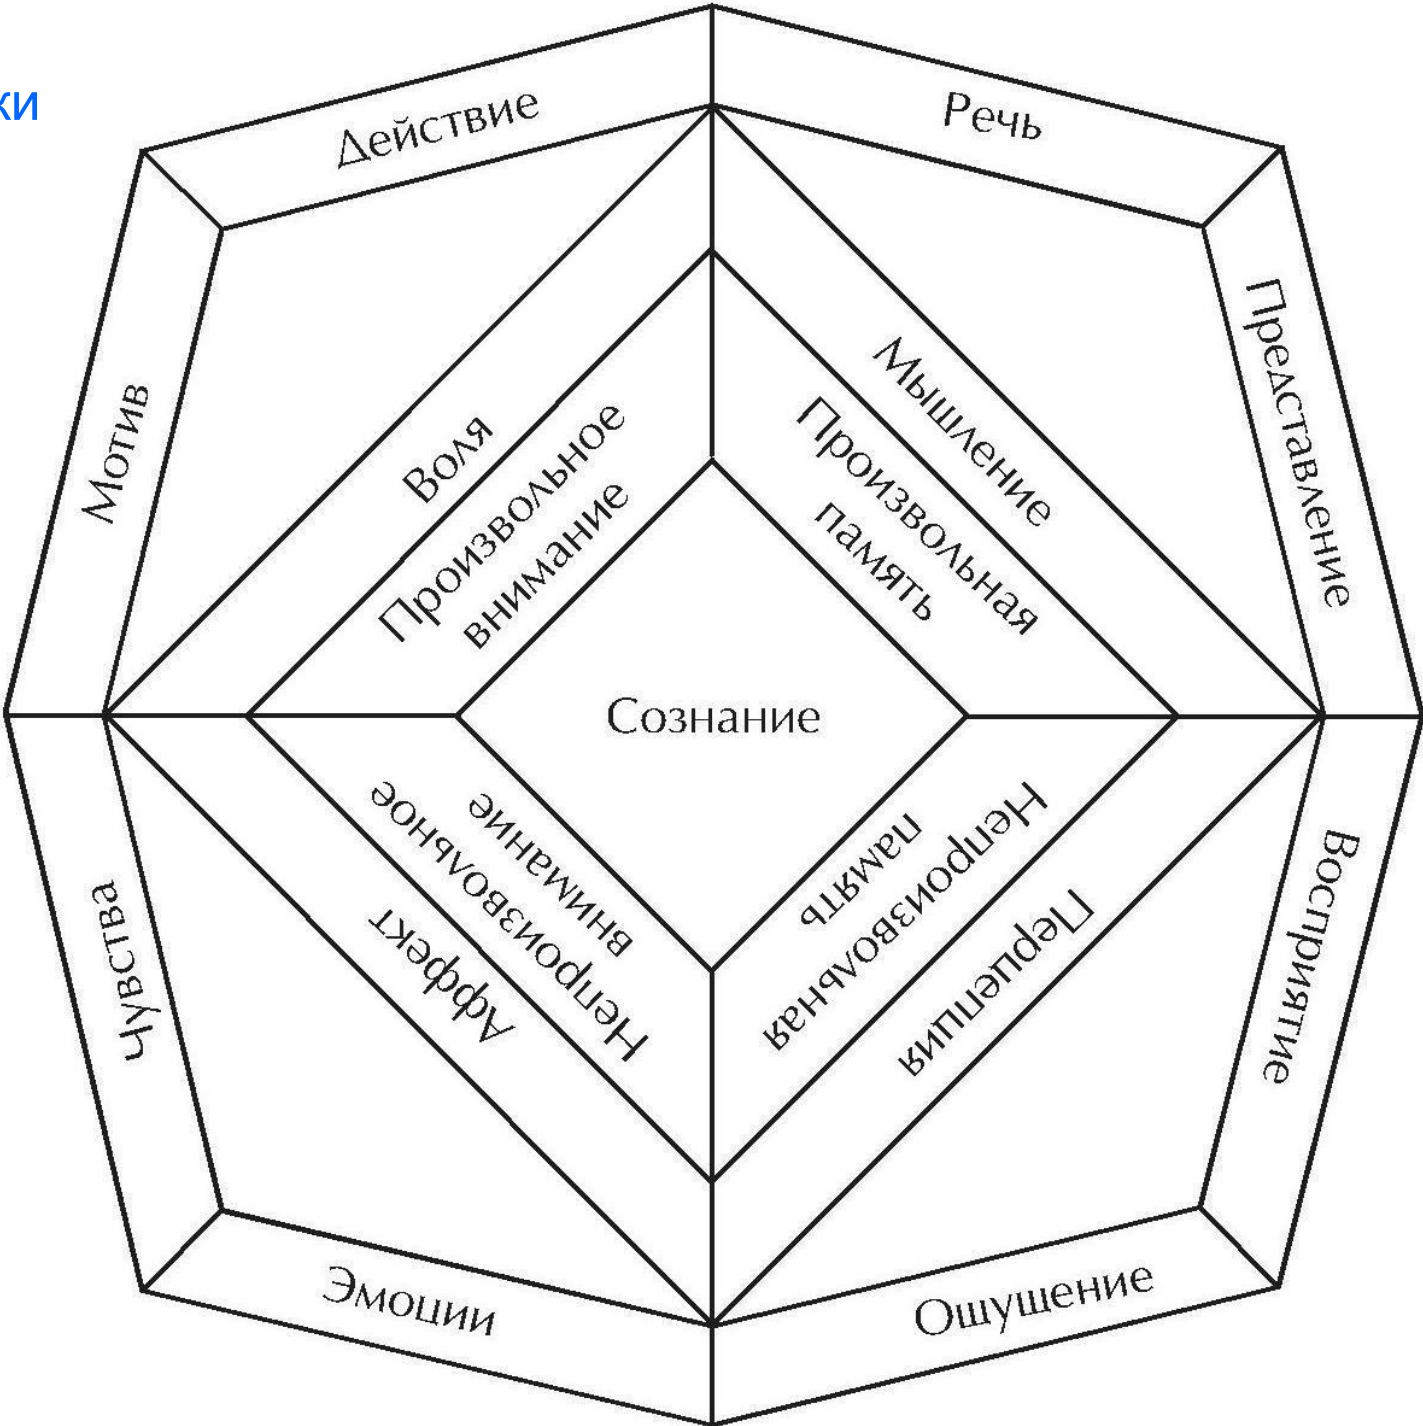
ки

Действие

Речь

Мотив

Представление

Воля

Произвольное внимание

Мышление

Произвольная память

Сознание

Непроизвольное внимание

Непроизвольная память

Аффект

Перцепция

Чувства

Восприятие

Эмоции

Ощущение